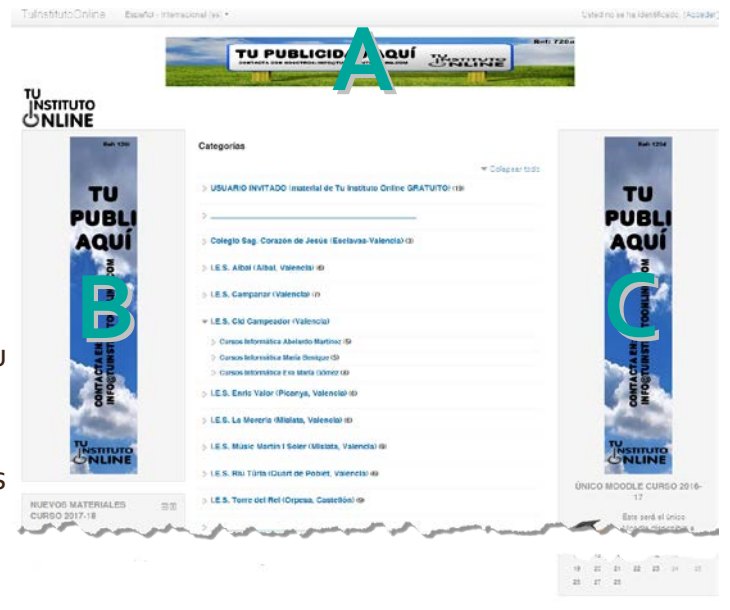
TuInstitutoOnline Español - Internacional (es) ▾ Usted no se ha identificado. (Acceder)

TU PUBLICIDAD AQUÍ
CONTACTA CON NOSOTROS: INFO@TUINSTITUTOONLINE.COM
TU INSTITUTO ONLINE
Ref: 728x

A

TU INSTITUTO ONLINE

Ref: 120
TU PUBLI AQUÍ
CONTACTA EN INFO@TUINSTITUTOONLINE.COM
TU INSTITUTO ONLINE

B

NUEVOS MATERIALES CURSO 2017-18

Categorías

▾ Colapsar todo

USUARIO INVITADO (material de Tu Instituto Online GRATUITO!) (19)

Colegio Sag. Corazón de Jesús (Esclavas-Valencia) (3)

I.E.S. Albal (Albal, Valencia) (6)

I.E.S. Campanar (Valencia) (7)

I.E.S. Cid Campeador (Valencia)

Cursos Informática Abelardo Martínez (5)

Cursos Informática María Benique (5)

Cursos Informática Eva María Gómez (4)

I.E.S. Enric Valor (Picanya, Valencia) (6)

I.E.S. La Morería (Mislata, Valencia) (6)

I.E.S. Músic Martín i Soler (Mislata, Valencia) (6)

I.E.S. Riu Túria (Quart de Poblet, Valencia) (6)

I.E.S. Torre del Rei (Orpesa, Castellón) (6)

Ref: 120
TU PUBLI AQUÍ
CONTACTA EN INFO@TUINSTITUTOONLINE.COM
TU INSTITUTO ONLINE

C

ÚNICO MOODLE CURSO 2016-17

Este será el único

19 20 21 22 23 24 25
26 27 28

u

s